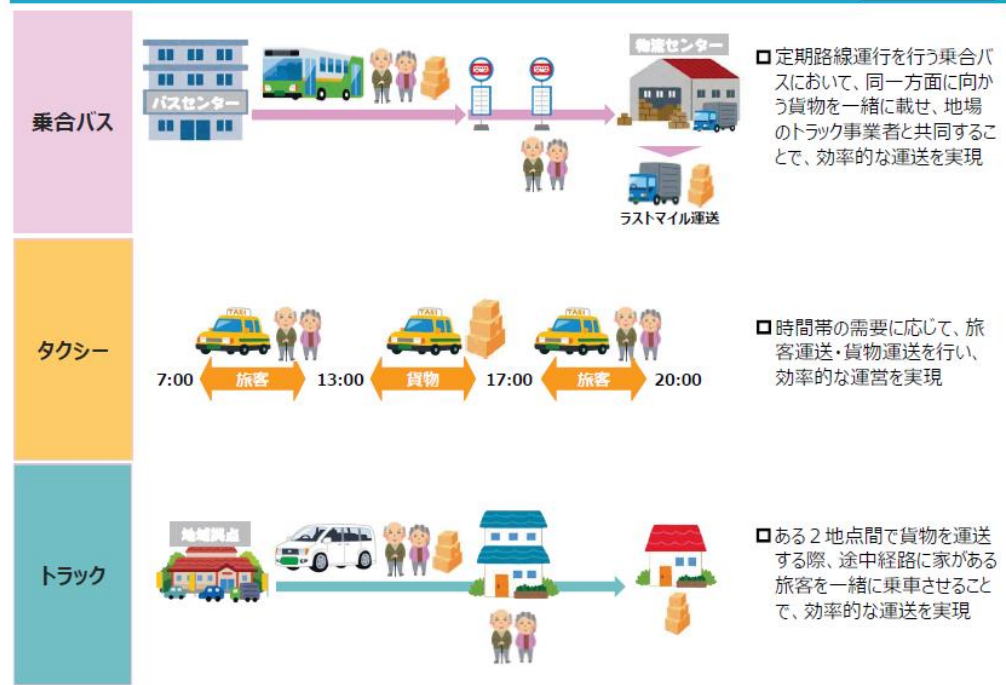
乗合バス

バスセンター

物流センター

ラストマイル運送

□定期路線運行を行う乗合バスにおいて、同一方面に向かう貨物を一緒に載せ、地場のトラック事業者と共同することで、効率的な運送を実現

タクシー

TAXI

7:00 旅客 13:00 貨物 17:00 旅客 20:00

□時間帯の需要に応じて、旅客運送・貨物運送を行い、効率的な運営を実現

トラック

地域拠点

□ある２地点間で貨物を運送する際、途中経路に家がある旅客を一緒に乗車させることで、効率的な運送を実現